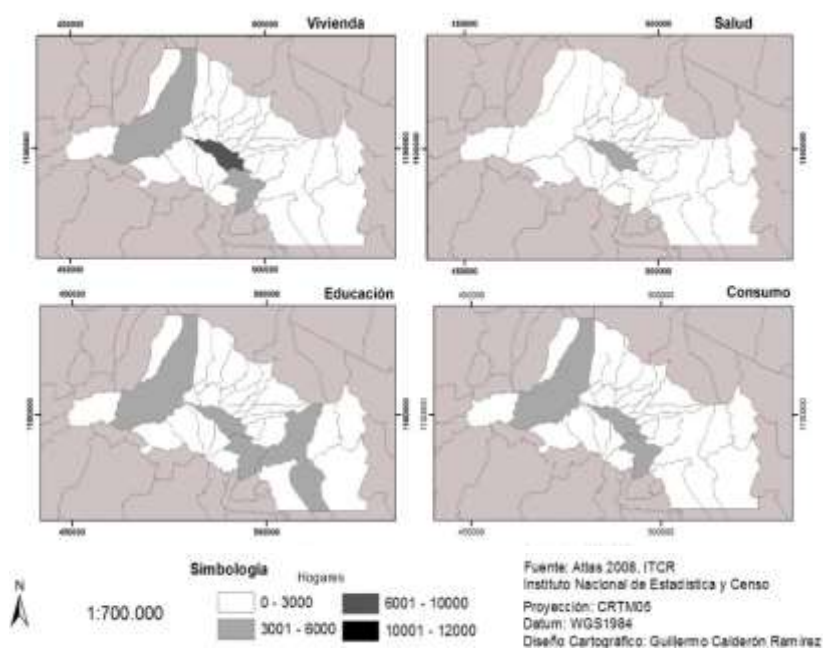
450000 500000 Vivienda
1100000 1100000
450000 500000

450000 500000 Salud
1100000 1100000
450000 500000

450000 500000 Educación
1100000 1100000
450000 500000

450000 500000 Consumo
1100000 1100000
450000 500000

N

1:700.000

Simbologia

Hogares

0 - 3000

3001 - 6000

6001 - 10000

10001 - 12000

Fuente: Atlas 2008, ITCR
Instituto Nacional de Estadistica y Censo

Proyección: CRTM05
Datum: WGS1984
Diseño Cartográfico: Guillermo Calderón Ramirez